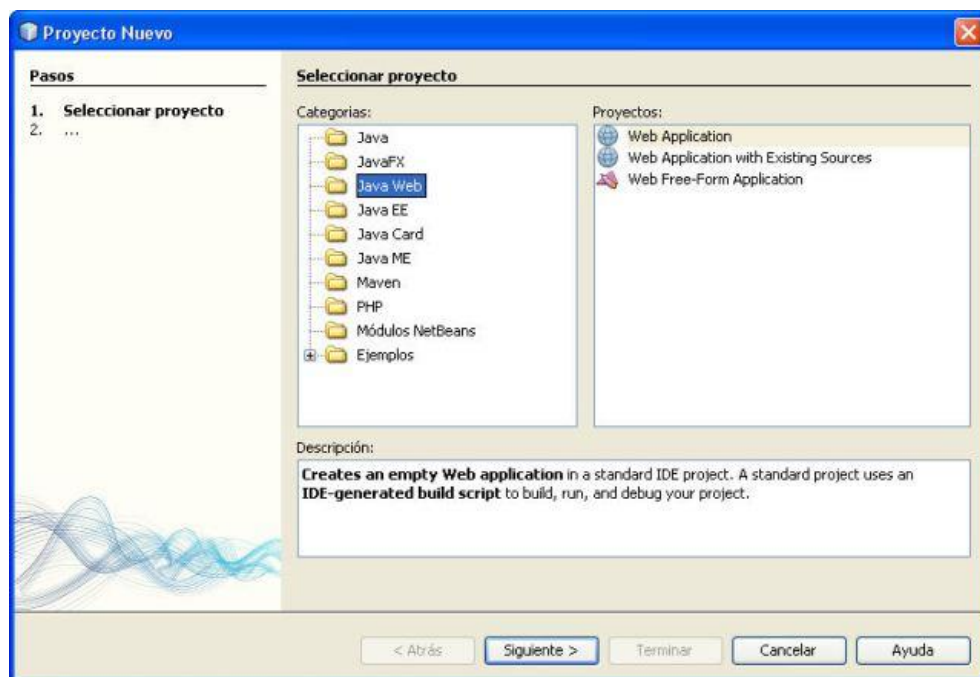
Proyecto Nuevo

Pasos

1. Seleccionar proyecto
2. ...

Seleccionar proyecto

Categorias:

Java
JavaFX
Java Web
Java EE
Java Card
Java ME
Maven
PHP
Módulos NetBeans
Ejemplos

Proyectos:

Web Application
Web Application with Existing Sources
Web Free-Form Application

Descripción:

**Creates an empty Web application** in a standard IDE project. A standard project uses an **IDE-generated build script** to build, run, and debug your project.

< Atrás
Siguiente >
Terminar
Cancelar
Ayuda